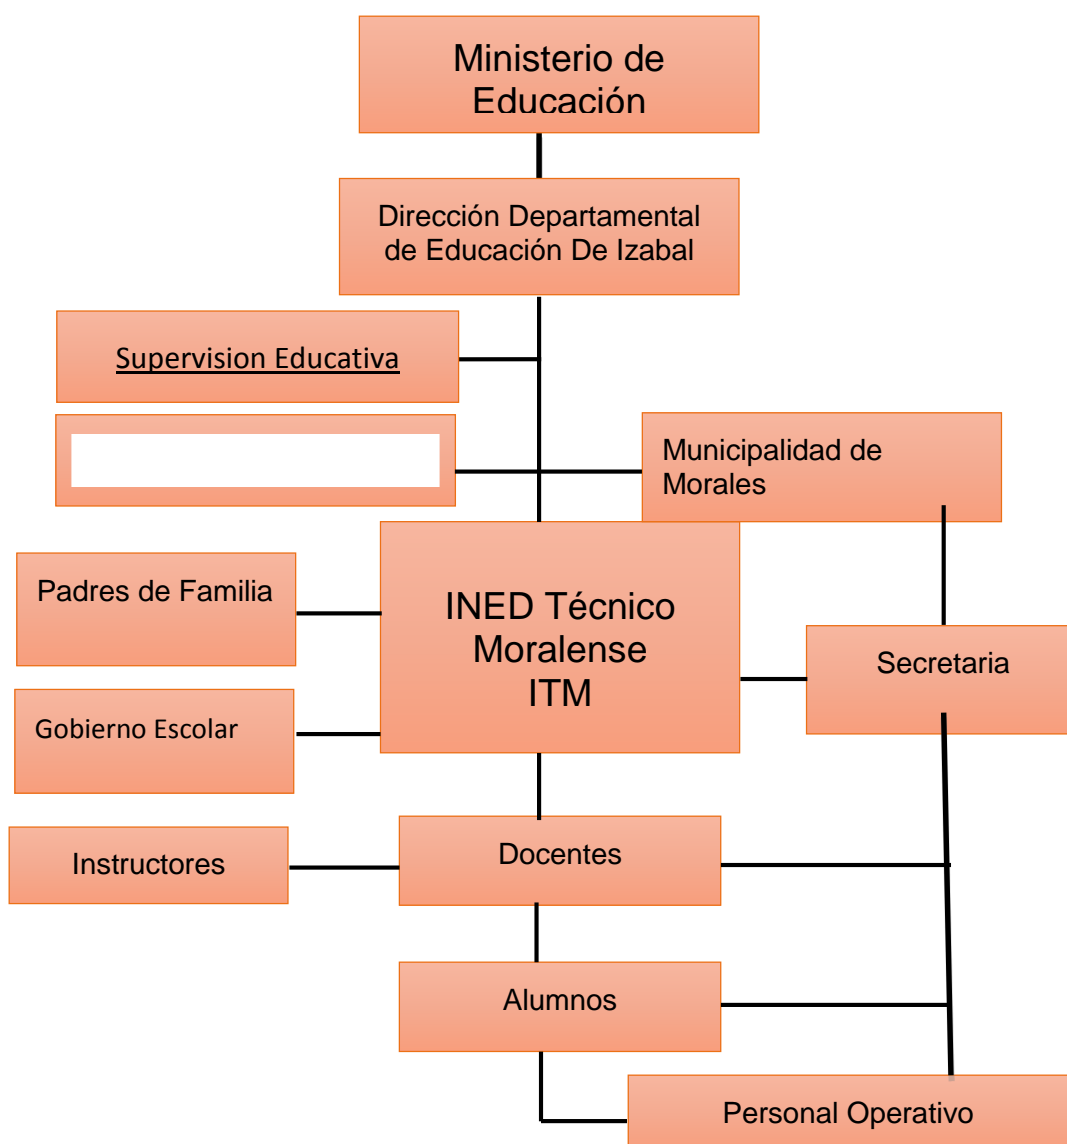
Ministerio de Educación

Dirección Departamental de Educación De Izabal

Supervision Educativa

Municipalidad de Morales

Padres de Familia

INED Técnico Moralense ITM

Secretaria

Gobierno Escolar

Instructores

Docentes

Alumnos

Personal Operativo